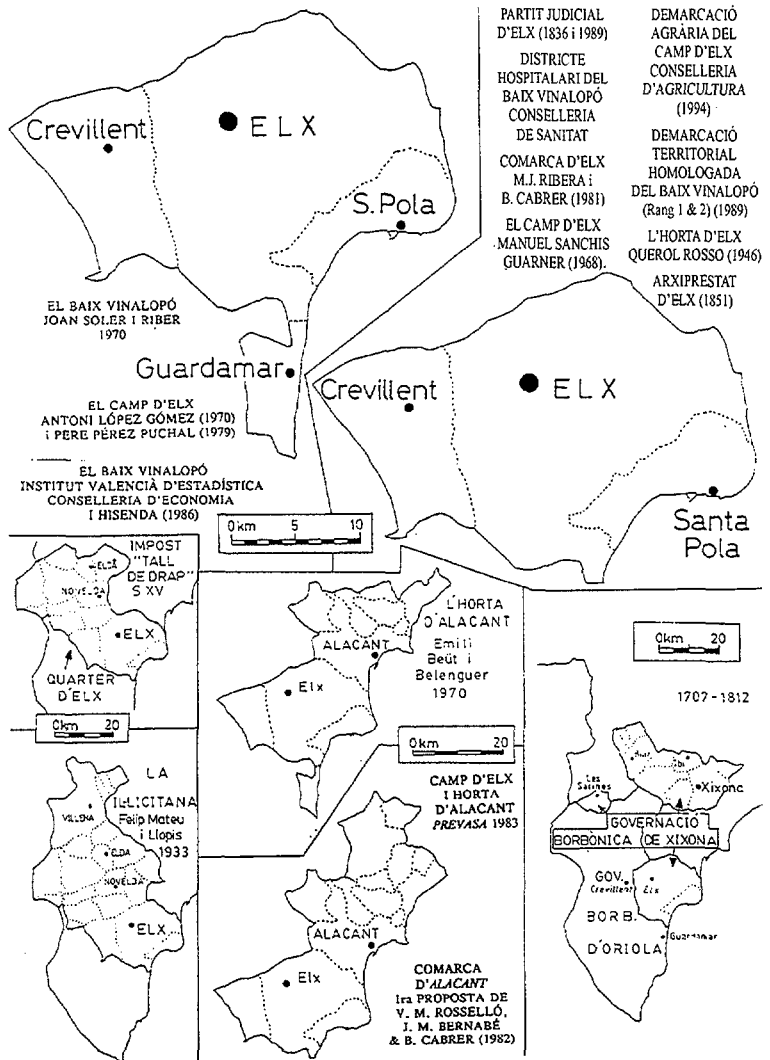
PARTIT JUDICIAL D'ELX (1836 i 1989)

DISTRICTE HOSPITALARI DEL BAIX VINALOPÓ CONSELLERIA DE SANITAT

COMARCA D'ELX M.J. RIBERA i B. CABRER (1981)

EL CAMP D'ELX MANUEL SANCHIS GUARNER (1968).

DEMARCACIÓ AGRÀRIA DEL CAMP D'ELX CONSELLERIA D'AGRICULTURA (1994)

DEMARCACIÓ TERRITORIAL HOMOLOGADA DEL BAIX VINALOPÓ (Rang 1 & 2) (1989)

L'HORTA D'ELX QUEROL ROSSO (1946)

ARXIPRESTAT D'ELX (1851)

Crevillent

ELX

S. Pola

EL BAIX VINALOPÓ JOAN SOLER I RIBER 1970

Guardamar

EL CAMP D'ELX ANTONI LÓPEZ GÓMEZ (1970) i PERE PÉREZ PUCHAL (1979)

EL BAIX VINALOPÓ INSTITUT VALENCIÀ D'ESTADÍSTICA CONSELLERIA D'ECONOMIA I HISENDA (1986)

Crevillent

ELX

Santa Pola

0km 5 10

IMPOST "TALL DE DRAP" S XV

ELDA

NOVELDA

ELX

QUARTER D'ELX

0km 20

L'HORTA D'ALACANT Emili Beüt i Belenguer 1970

ALACANT

Elx

0km 20

0km 20

1707-1812

LA ILLICITANA Felip Mateu i Llopis 1933

VILLENA

ELDA

NOVELDA

ELX

CAMP D'ELX I HORTA D'ALACANT PREVASA 1983

ALACANT

Elx

COMARCA D'ALACANT 1ra PROPOSTA DE V. M. ROSSELLÓ, J. M. BERNABÉ & B. CABRER (1982)

Les Salines

Biar

Ibi

Xixona

GOVERNACIÓ BORBÒNICA DE XIXONA

GOV. BORB. D'ORIOLA

Crevillent

Elx

Guardamar